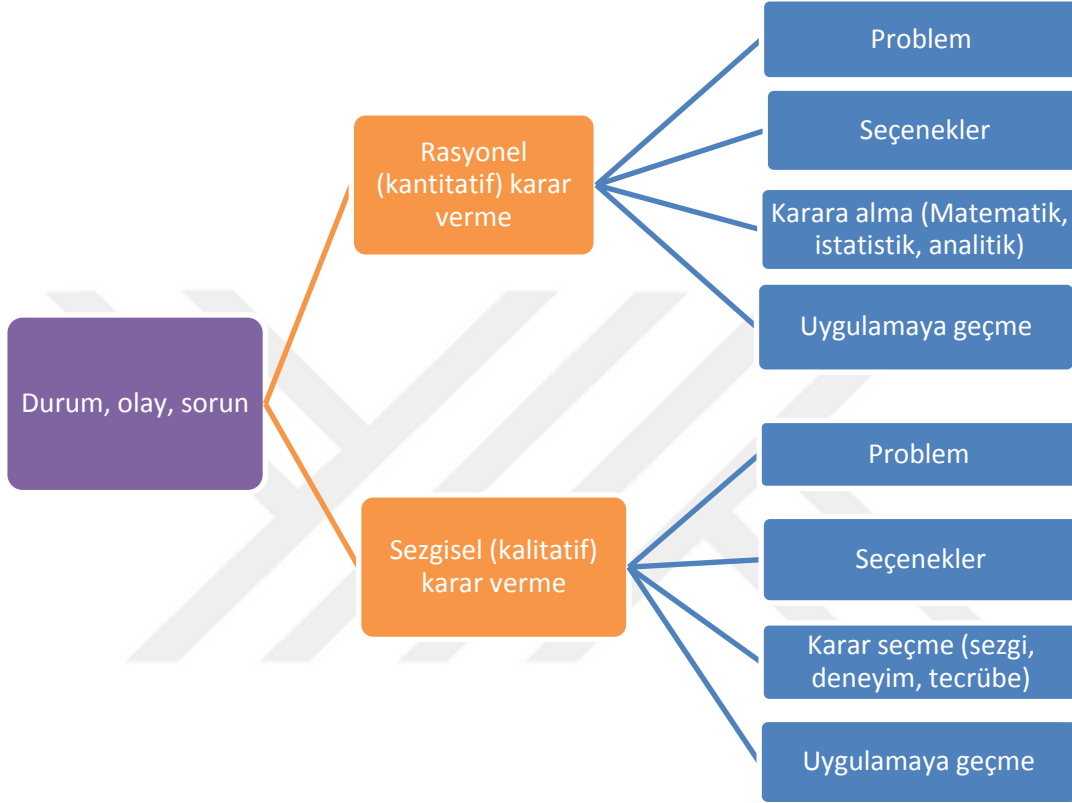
Durum, olay, sorun

Rasyonel (kantitatif) karar verme

Problem

Seçenekler

Karara alma (Matematik, istatistik, analitik)

Uygulamaya geçme

Sezgisel (kalitatif) karar verme

Problem

Seçenekler

Karar seçme (sezgi, deneyim, tecrübe)

Uygulamaya geçme